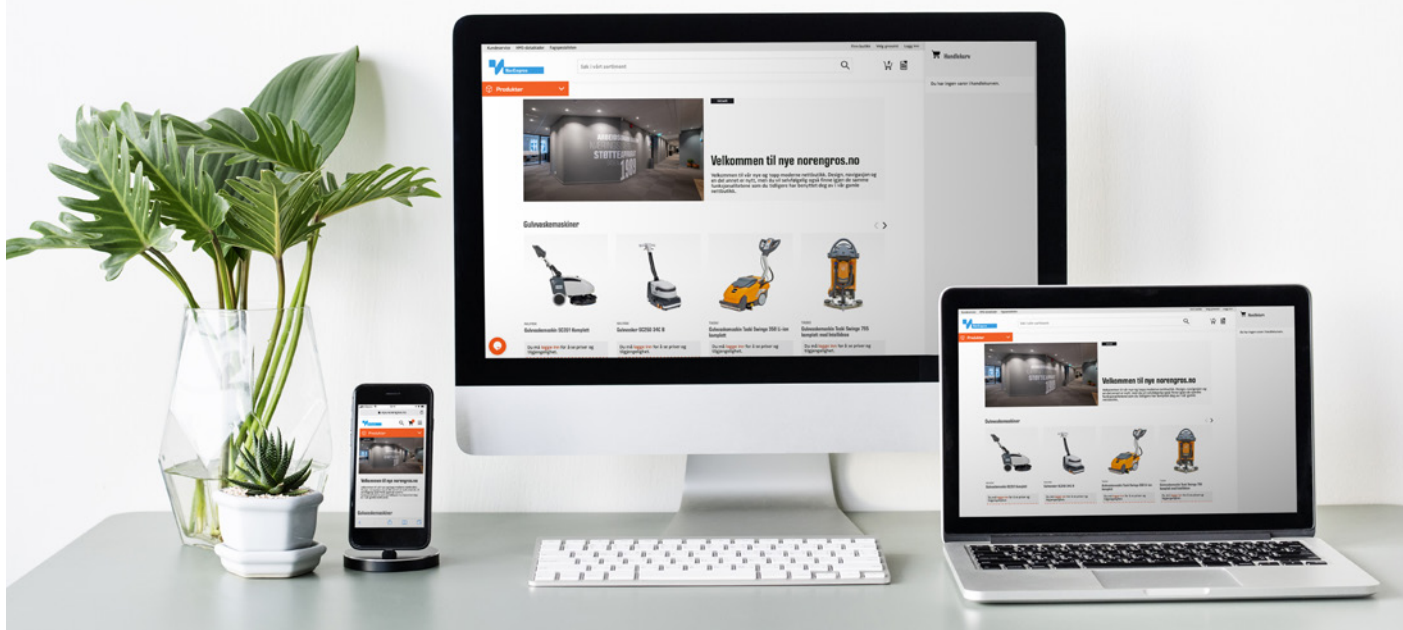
Kundeservice HMS-datablader Fagspesialister

Norengros

Søk i vårt sortiment

Handlekurv

Du har ingen varer i handlekurven.

Produkter

Velkommen til nye norengros.no

Velkommen til vår nye og topp moderne nettbutikk. Design, navigasjon og en del annet er nytt, men du vil selvfølgelig også finne igjen de samme funksjonalitetene som du tidligere har benyttet deg av i vår gamle nettbutikk.

Gulvvaskemaskiner

Gulvvaskemaskin SC351 komplett

Gulvvasker SC250 34E B

Gulvvaskemaskin Taski Swingo 250 li-ion komplett

Gulvvaskemaskin Taski Swingo 755 komplett med batterier

Du må logge inn for å se priser og tilgjengelighet.

Velkommen til nye norengros.no

Gulvvaskemaskiner

Produkter

Velkommen til nye norengros.no

Gulvvaskemaskiner